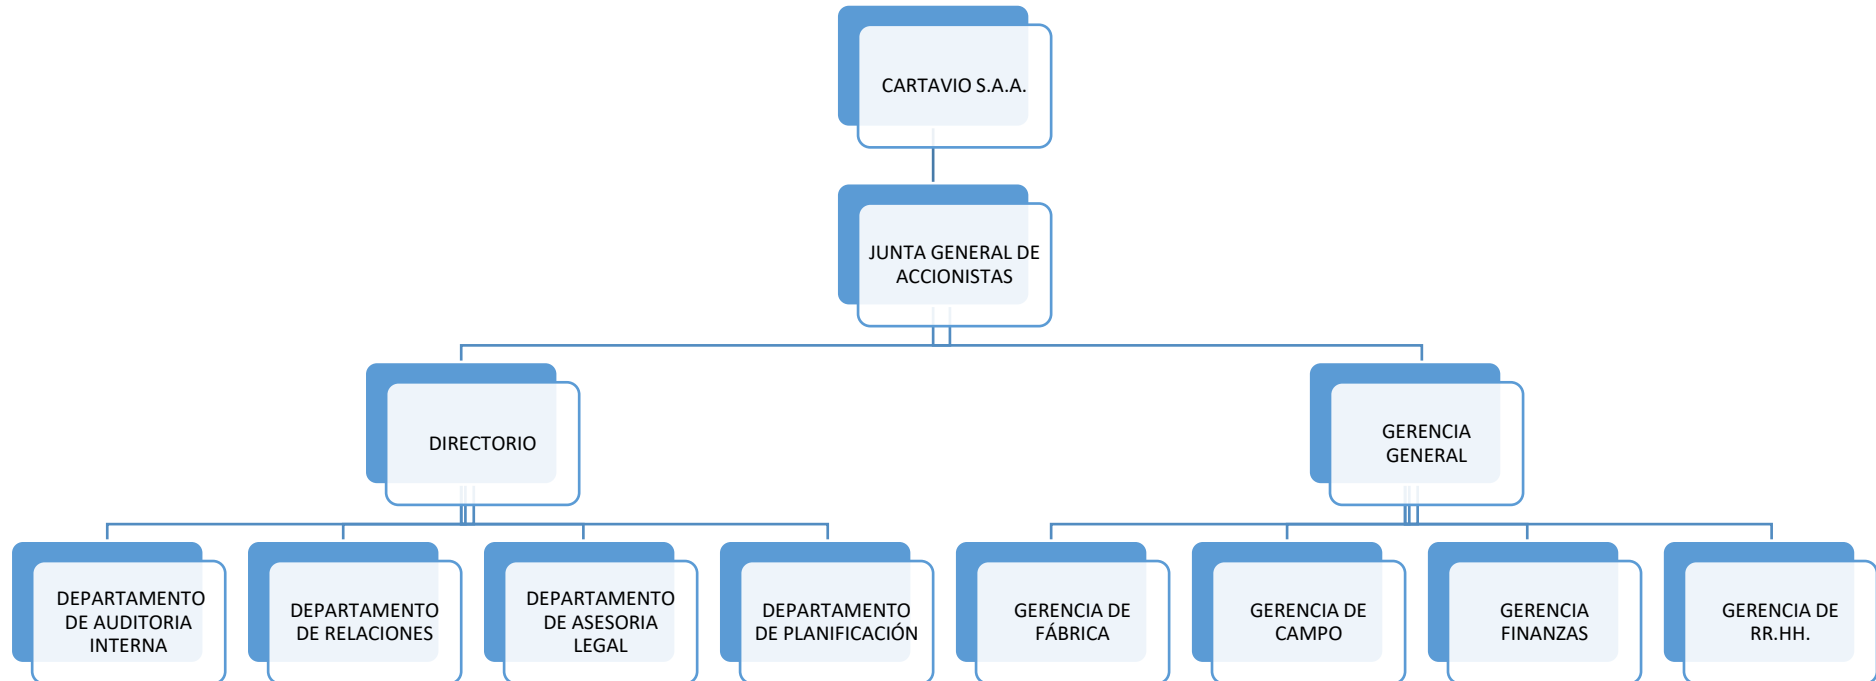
CARTAVIO S.A.A.

JUNTA GENERAL DE ACCIONISTAS

DIRECTORIO

GERENCIA GENERAL

DEPARTAMENTO DE AUDITORIA INTERNA

DEPARTAMENTO DE RELACIONES

DEPARTAMENTO DE ASESORIA LEGAL

DEPARTAMENTO DE PLANIFICACIÓN

GERENCIA DE FÁBRICA

GERENCIA DE CAMPO

GERENCIA FINANZAS

GERENCIA DE RR.HH.